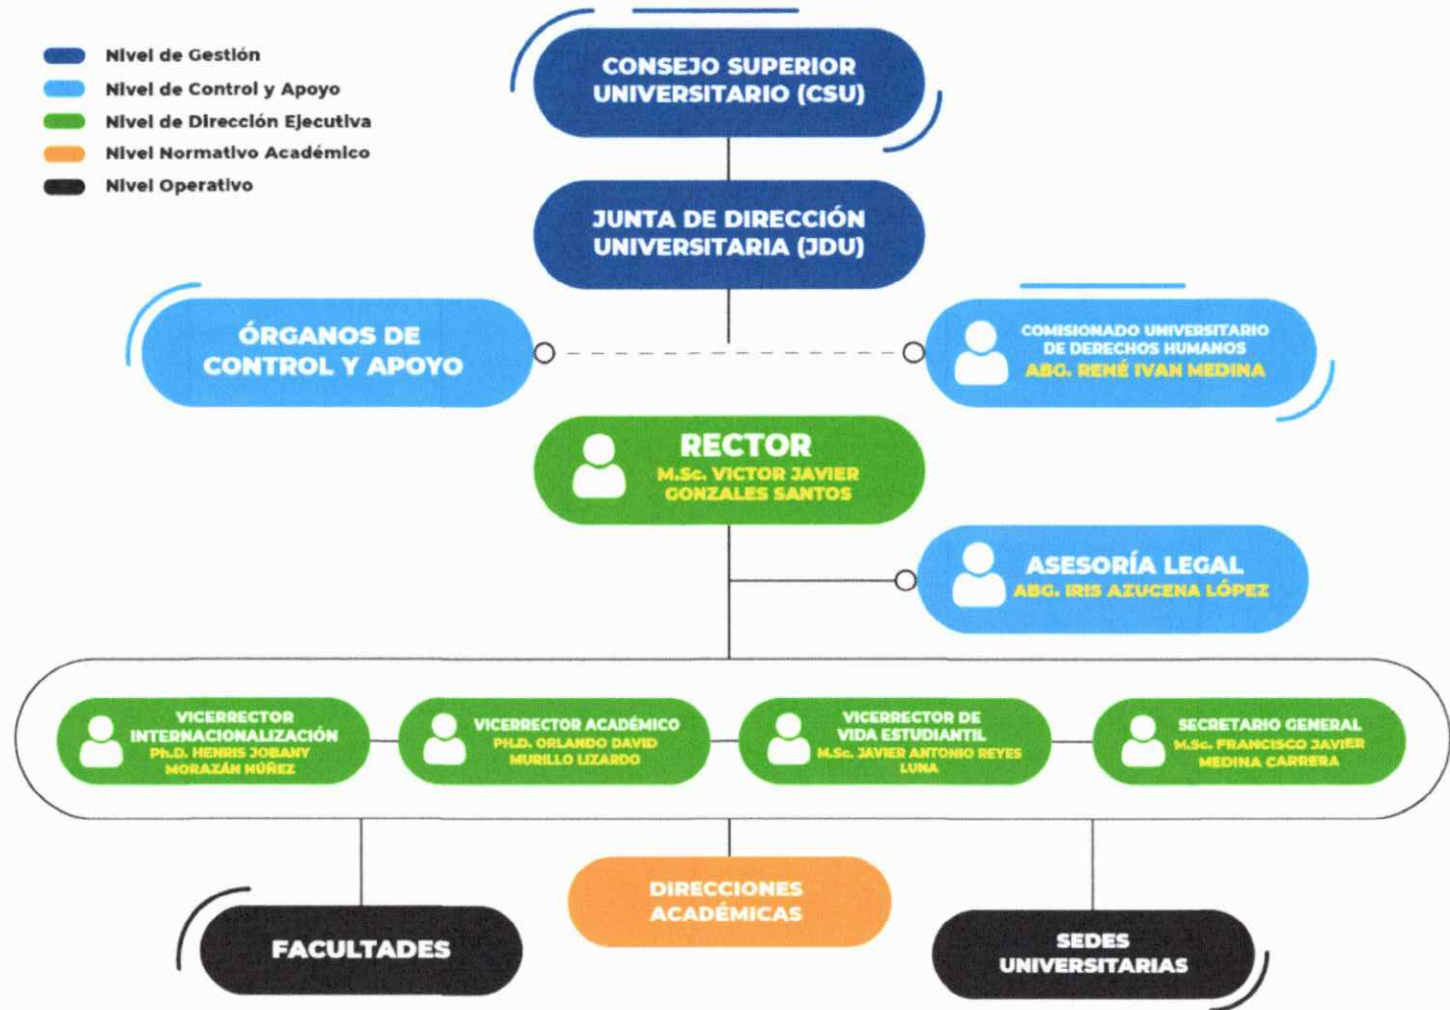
Nivel de Gestión
Nivel de Control y Apoyo
Nivel de Dirección Ejecutiva
Nivel Normativo Académico
Nivel Operativo

CONSEJO SUPERIOR UNIVERSITARIO (CSU)

JUNTA DE DIRECCIÓN UNIVERSITARIA (JDU)

ÓRGANOS DE CONTROL Y APOYO

COMISIONADO UNIVERSITARIO DE DERECHOS HUMANOS
ABG. RENÉ IVAN MEDINA

RECTOR
M.Sc. VICTOR JAVIER GONZALES SANTOS

ASESORÍA LEGAL
ABG. IRIS AZUCENA LÓPEZ

VICERRECTOR INTERNACIONALIZACIÓN
Ph.D. HENRIS JOBANY MORAZÁN NÚÑEZ

VICERRECTOR ACADÉMICO
PH.D. ORLANDO DAVID MURILLO LIZARDO

VICERRECTOR DE VIDA ESTUDIANTIL
M.Sc. JAVIER ANTONIO REYES LUNA

SECRETARIO GENERAL
M.Sc. FRANCISCO JAVIER MEDINA CARRERA

FACULTADES

DIRECCIONES ACADÉMICAS

SEDES UNIVERSITARIAS